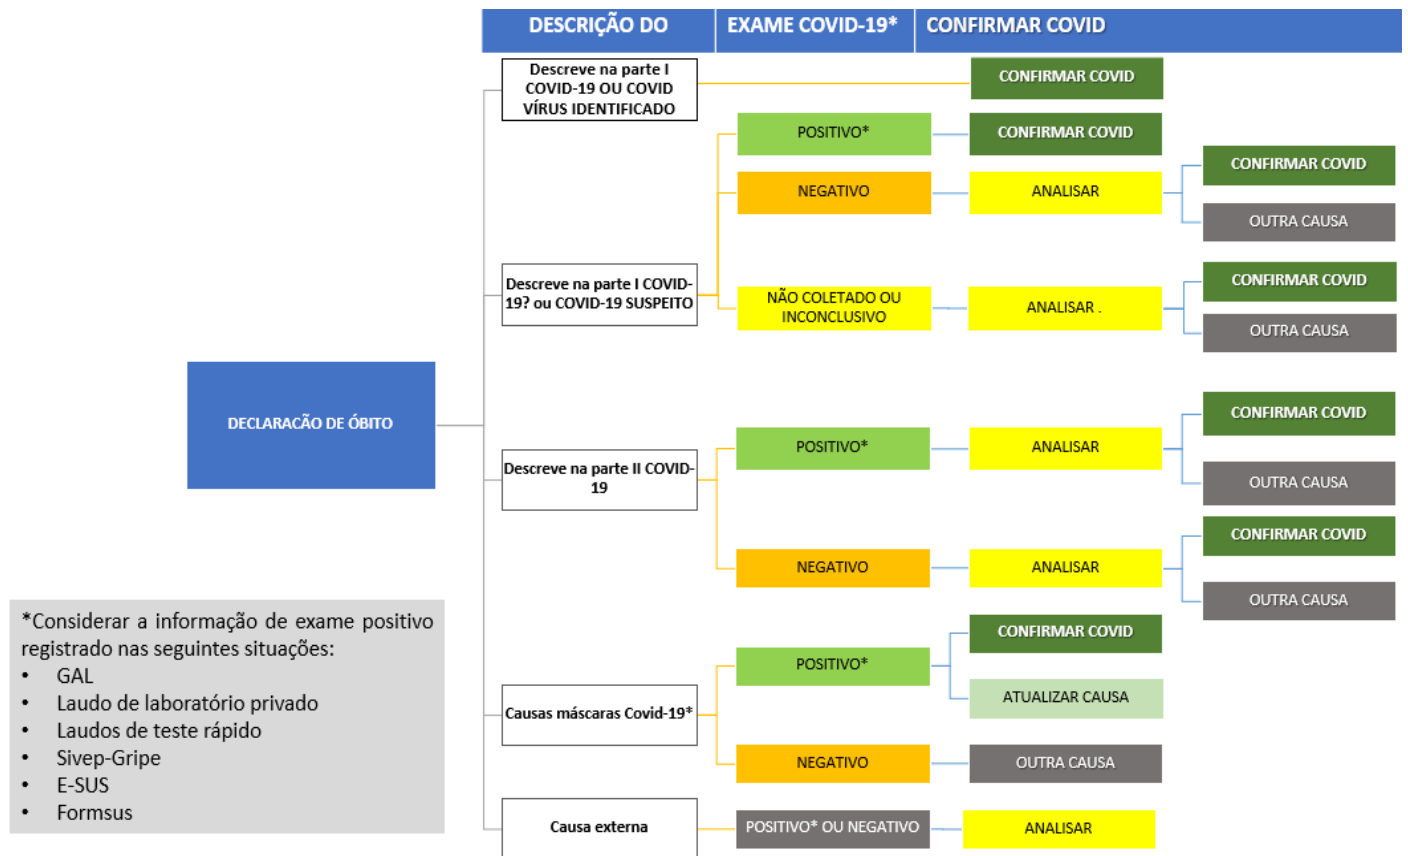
DESCRIÇÃO DO | EXAME COVID-19* | CONFIRMAR COVID

DECLARACÃO DE ÓBITO

Descreve na parte I COVID-19 OU COVID VÍRUS IDENTIFICADO

CONFIRMAR COVID

Descreve na parte I COVID-19? ou COVID-19 SUSPEITO

POSITIVO*

CONFIRMAR COVID

NEGATIVO

ANALISAR

CONFIRMAR COVID

OUTRA CAUSA

NÃO COLETADO OU INCONCLUSIVO

ANALISAR .

CONFIRMAR COVID

OUTRA CAUSA

Descreve na parte II COVID-19

POSITIVO*

ANALISAR

CONFIRMAR COVID

OUTRA CAUSA

NEGATIVO

ANALISAR

CONFIRMAR COVID

OUTRA CAUSA

Causas máscaras Covid-19*

POSITIVO*

CONFIRMAR COVID

ATUALIZAR CAUSA

NEGATIVO

OUTRA CAUSA

Causa externa

POSITIVO* OU NEGATIVO

ANALISAR

*Considerar a informação de exame positivo registrado nas seguintes situações:
• GAL
• Laudo de laboratório privado
• Laudos de teste rápido
• Sivep-Gripe
• E-SUS
• Formsus